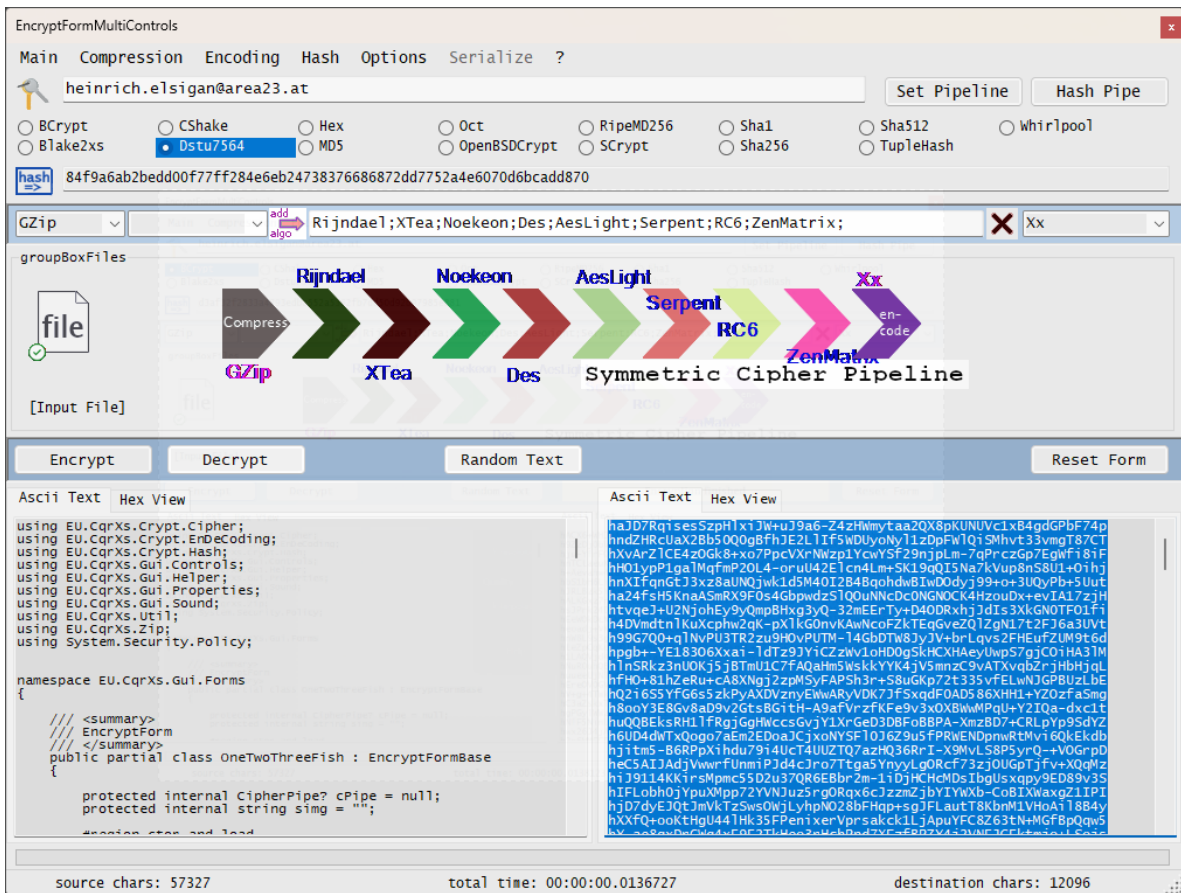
EncryptFormMultiControls

Main Compression Encoding Hash Options Serialize ?

heinrich.elsigan@area23.at

Set Pipeline Hash Pipe

BCrypt CShake Hex Oct RipeMD256 Sha1 Sha512 Whirlpool
Blake2xs Dstu7564 MD5 OpenBSDCrypt SCrypt Sha256 TupleHash

hash =>

84f9a6ab2bedd00f77ff284e6eb24738376686872dd7752a4e6070d6bcadd870

GZip

add algo

Rijndael;XTea;Noekeon;Des;AesLight;Serpent;RC6;ZenMatrix;

Xx

groupBoxFiles

file

[Input File]

Compress
GZip
Rijndael
XTea
Noekeon
Des
AesLight
Serpent
RC6
ZenMatrix
Xx
en-code
Symmetric Cipher Pipeline

Encrypt Decrypt Random Text Reset Form

Ascii Text Hex View

using EU.CqrXs.Crypt.Cipher;
using EU.CqrXs.Crypt.EnDeCoding;
using EU.CqrXs.Crypt.Hash;
using EU.CqrXs.Gui.Controls;
using EU.CqrXs.Gui.Helper;
using EU.CqrXs.Gui.Properties;
using EU.CqrXs.Gui.Sound;
using EU.CqrXs.Util;
using EU.CqrXs.Zip;
using System.Security.Policy;

namespace EU.CqrXs.Gui.Forms
{

/// <summary>
/// EncryptForm
/// </summary>
public partial class OneTwoThreeFish : EncryptFormBase
{

protected internal CipherPipe? cPipe = null;
protected internal string simg = "";

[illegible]

Ascii Text Hex View

haJD7RqisesSzpHlxiJW+uJ9a6-Z4zHWmytaa2QX8pKUNUVc1xB4gdGPbF74p
hndZHRcUaX2Bb5OQ0gBfhJE2LlIf5WDUyoNyl1zDpFWlQiSMhvt33vmgT87CT
hXvArZlCE4zOGk8+xo7PpcVXrNWzp1YcwYSf29njpLm-7qPrczGp7EgWfi8iF
hHO1ypP1galMqfmP2OL4-oruU42Elcn4Lm+SK19qQI5Na7kVup8nS8U1+Oihj
hnXIfqnGtJ3xz8aUNQjwk1d5M4OI2B4BqohdwBIwDOdyj99+o+3UQyPb+5Uut
ha24fsH5KnaASmRX9F0s4GbpwdzSlQOuNNcDcONGNOCK4HzouDx+evIA17zjH
htvqeJ+U2NjohEy9yQmpBHxg3yQ-32mEErTy+D4ODRxhjJdIs3XkGNOTFO1fi
h4DVmdtnlKuXcphw2qK-pXlkGOnvKAwNcoFZkTEqGveZQlZgN17t2FJ6a3UVt
h99G7QO+qlNvPU3TR2zu9HOvPUTM-l4GbDTW8JyJV+brLqvs2FHEufZUM9t6d
hpgb+-YE18306Xxai-ldTz9JYiCZzWv1oHDOgSkHCXHAeyUwpS7gjCOiHA3lM
hlnSRkz3nUOKj5jBTmU1C7fAQaHm5WskkYYK4jV5mnzC9vATXvqbZrjHbHjqL
hfHO+81hZeRu+cA8XNgj2zpMSyFAPSh3r+S8uGKp72t335vfELwNJGPBUzLbE
hQ2i6S5YfG6s5zkPyAXDVznyEWwARyVDK7JfSxqdF0AD586XHH1+YZOzfaSmg
h8ooY3E8Gv8aD9v2GtsBGitH-A9afVrzfKFe9v3xOXBWwMPqU+IY2IQa-dxc1t
huQQBEksRH1lfRgjGgHWccsGvjY1XrGeD3DBFoBBPA-XmzBD7+CRLpYp9SdYZ
h6UD4dWTxQogo7aEm2EDoaJCjxoNYSFl0J6Z9u5fPRWENDpnwRtMvi6QkEkdb
hjitm5-B6RPpXihdu79i4UcT4UUZTQ7azHQ36RrI-X9MvLS8P5yrQ-+VOGrpD
heC5AIJAdjVwwrfUnmiPJd4cJro7Ttga5YnyyLgORcf73zjOUGpTjfv+XQqMz
hiJ9114KKirsMpmc55D2u37QR6EBbr2m-1iDjHCHcMDsIbgUsxqpy9ED89v3S
hIFLobh0jYpuXMpp72YVNJuz5rgORqx6cJzzmZjbYIYWXb-CoBIXWaxgZ1IPI
hjD7dyEJQtJmVkTzSwsOWjLyhpNO28bFHqp+sgJFLautT8KbnM1VHoAil8B4y
hXXfQ+ooKtHgU44lHk35FPenixerVprsakck1LjApuYFC8Z63tN+MGfBpQqw5
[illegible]

source chars: 57327 total time: 00:00:00.0136727 destination chars: 12096